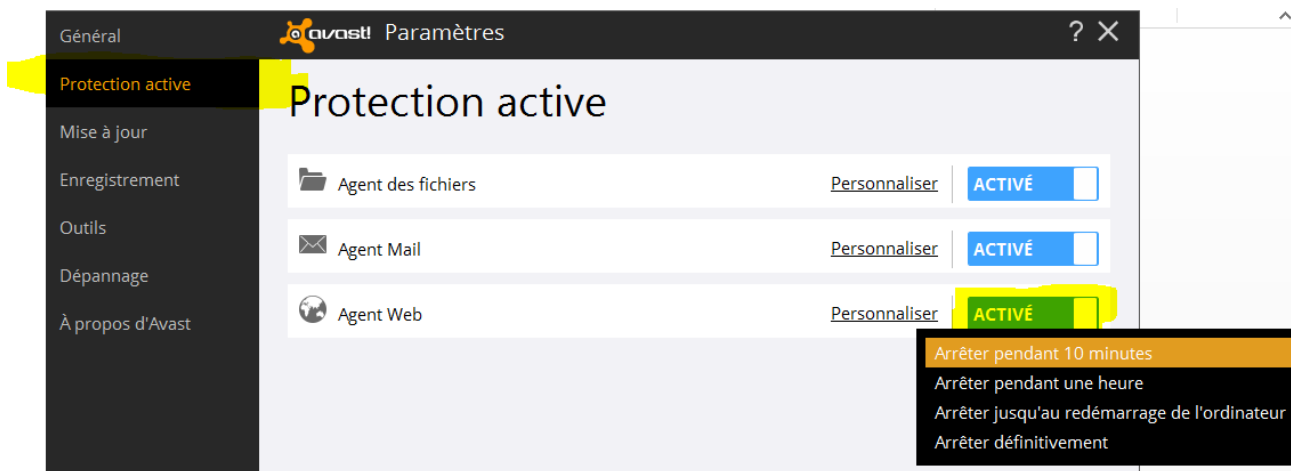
Général
Protection active
Mise à jour
Enregistrement
Outils
Dépannage
À propos d'Avast

avast! Paramètres ? ✕

Protection active

Agent des fichiers Personnaliser ACTIVÉ

Agent Mail Personnaliser ACTIVÉ

Agent Web Personnaliser ACTIVÉ

Arrêter pendant 10 minutes
Arrêter pendant une heure
Arrêter jusqu'au redémarrage de l'ordinateur
Arrêter définitivement